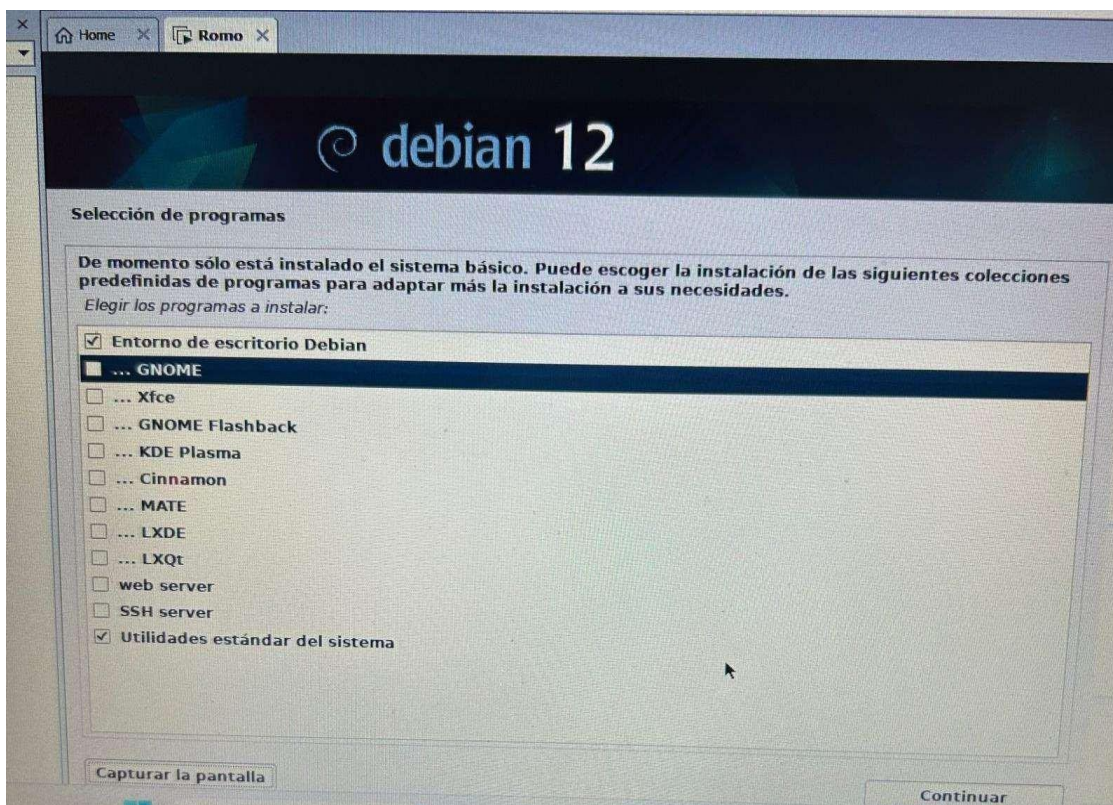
Home
Romo

debian 12

Selección de programas

De momento sólo está instalado el sistema básico. Puede escoger la instalación de las siguientes colecciones predefinidas de programas para adaptar más la instalación a sus necesidades.

Elegir los programas a instalar:

☑ Entorno de escritorio Debian
☐ ... GNOME
☐ ... Xfce
☐ ... GNOME Flashback
☐ ... KDE Plasma
☐ ... Cinnamon
☐ ... MATE
☐ ... LXDE
☐ ... LXQt
☐ web server
☐ SSH server
☑ Utilidades estándar del sistema

Capturar la pantalla

Continuar